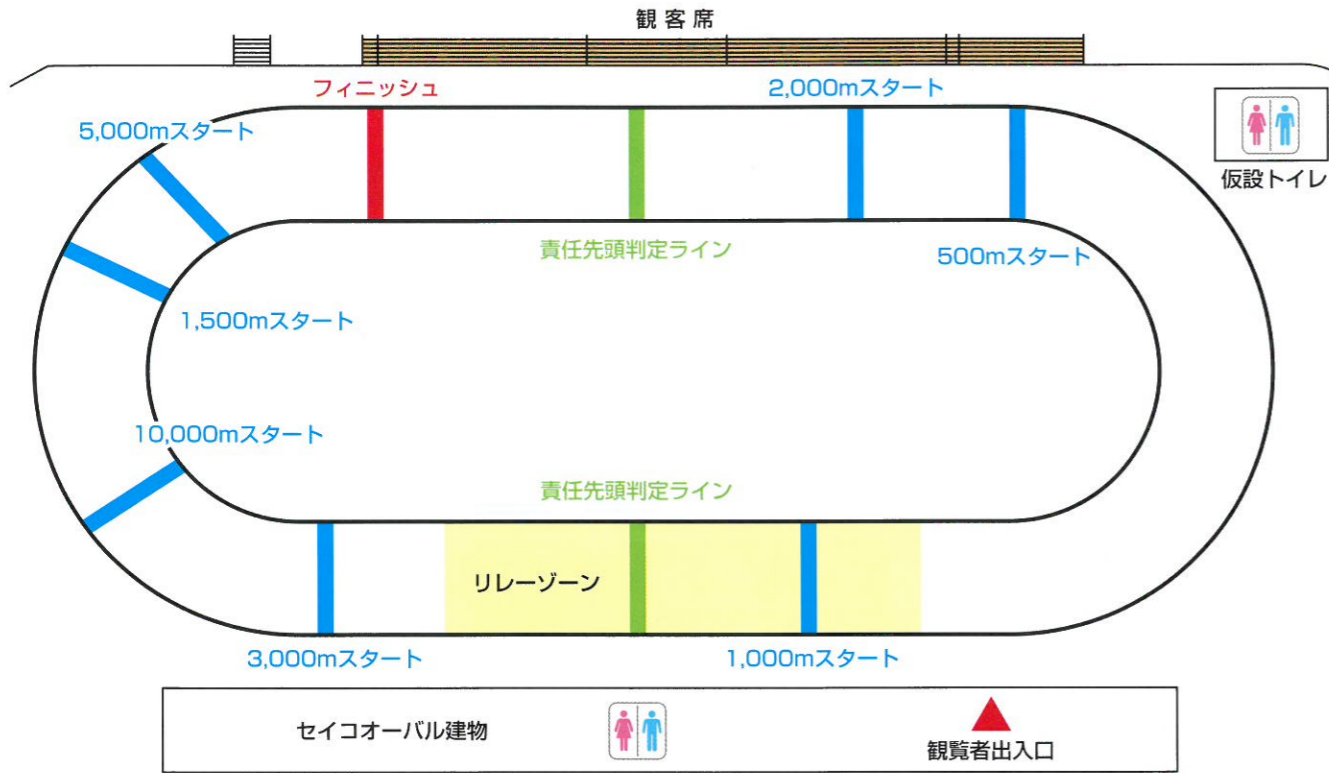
観客席

フィニッシュ

2,000mスタート

5,000mスタート

仮設トイレ

責任先頭判定ライン

500mスタート

1,500mスタート

10,000mスタート

責任先頭判定ライン

リレーゾーン

3,000mスタート

1,000mスタート

セイコオーバル建物

観覧者出入口